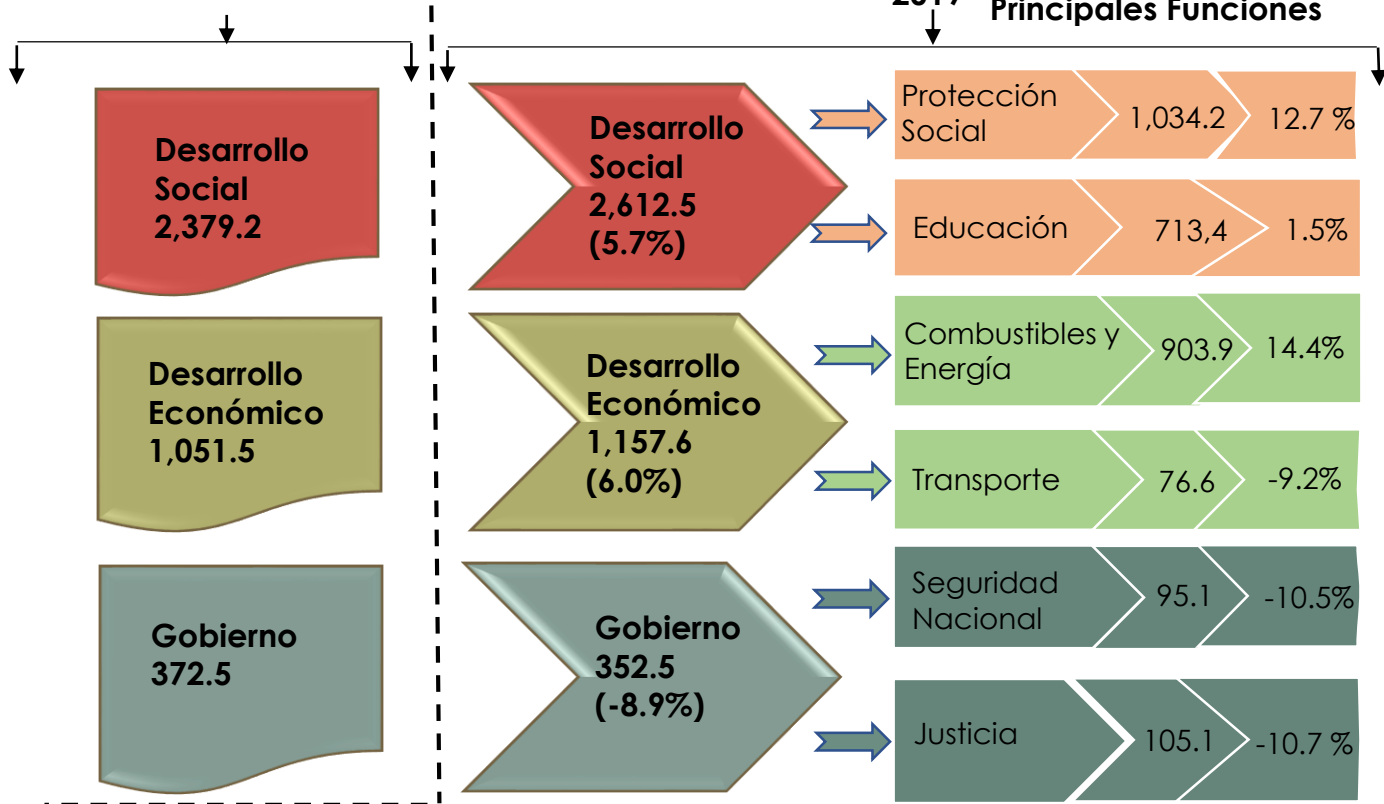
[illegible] Principales Funciones

Desarrollo Social 2,379.2

Desarrollo Económico 1,051.5

Gobierno 372.5

Desarrollo Social 2,612.5 (5.7%)

Protección Social 1,034.2 12.7 %

Educación 713,4 1.5%

Desarrollo Económico 1,157.6 (6.0%)

Combustibles y Energía 903.9 14.4%

Transporte 76.6 -9.2%

Gobierno 352.5 (-8.9%)

Seguridad Nacional 95.1 -10.5%

Justicia 105.1 -10.7 %